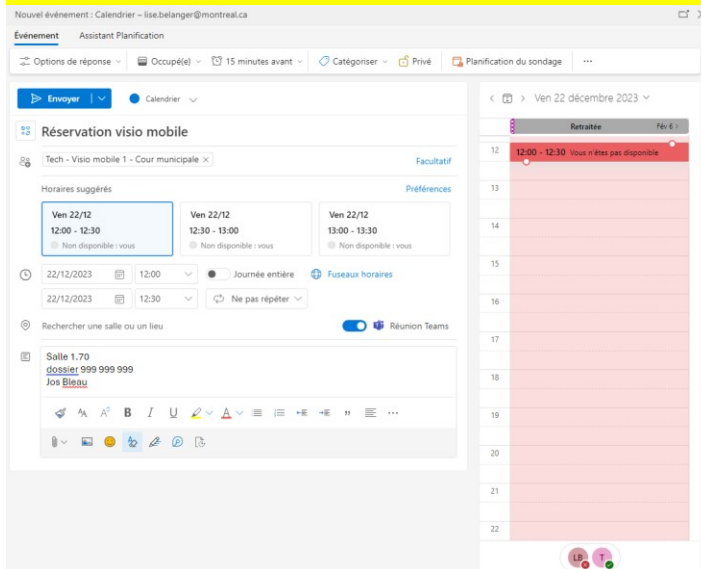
Nouvel événement : Calendrier – lise.belanger@montreal.ca

Événement Assistant Planification

Options de réponse Occupé(e) 15 minutes avant Catégoriser Privé Planification du sondage ···

Envoyer Calendrier

Réservation visio mobile

Tech - Visio mobile 1 - Cour municipale × Facultatif

Horaires suggérés Préférences

| Ven 22/12 | Ven 22/12 | Ven 22/12 |
|---|---|---|
| 12:00 - 12:30 | 12:30 - 13:00 | 13:00 - 13:30 |
| Non disponible : vous | Non disponible : vous | Non disponible : vous |

22/12/2023 12:00 Journée entière Fuseaux horaires

22/12/2023 12:30 Ne pas répéter

Rechercher une salle ou un lieu Réunion Teams

Salle 1.70
dossier 999 999 999
Jos Bleau

Ven 22 décembre 2023

Retraitée Fév 6

12 12:00 - 12:30 Vous n'êtes pas disponible

13

14

15

16

17

18

19

20

21

22

LB T